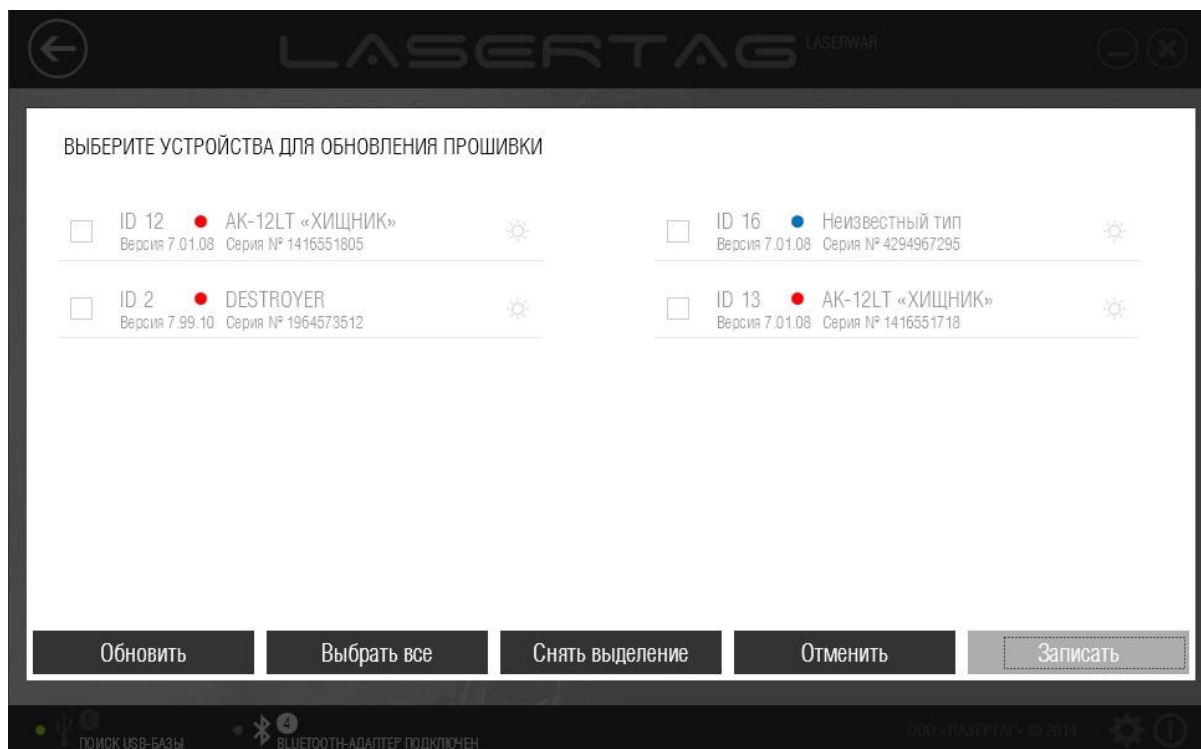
LASERTAG LASERWAR

ВЫБЕРИТЕ УСТРОЙСТВА ДЛЯ ОБНОВЛЕНИЯ ПРОШИВКИ

ID 12 АК-12LT «ХИЩНИК»
Версия 7.01.08 Серия № 1416551805

ID 16 Неизвестный тип
Версия 7.01.08 Серия № 4294967295

ID 2 DESTROYER
Версия 7.99.10 Серия № 1964573512

ID 13 АК-12LT «ХИЩНИК»
Версия 7.01.08 Серия № 1416551718

Обновить | Выбрать все | Снять выделение | Отменить | Записать

0 ПОИСК USB-БАЗЫ 4 BLUETOOTH-АДАПТЕР ПОДКЛЮЧЕН

ООО «ЛАЗЕРТАГ» © 2014